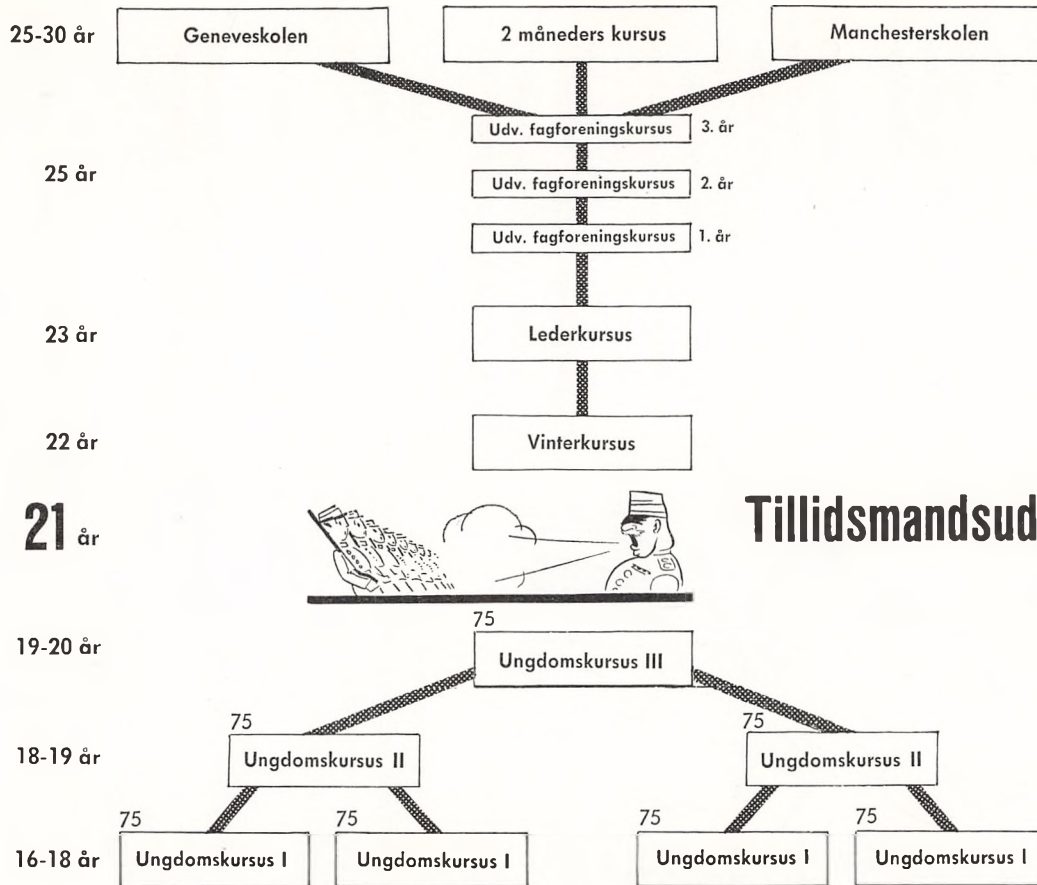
25-30 år

Geneveskolen

2 måneders kursus

Manchesterskolen

Udv. fagforeningskursus 3. år

25 år

Udv. fagforeningskursus 2. år

Udv. fagforeningskursus 1. år

23 år

Lederkursus

22 år

Vinterkursus

21 år

Tillidsmandsud

75

19-20 år

Ungdomskursus III

75

75

18-19 år

Ungdomskursus II

Ungdomskursus II

75

75

75

75

16-18 år

Ungdomskursus I

Ungdomskursus I

Ungdomskursus I

Ungdomskursus I